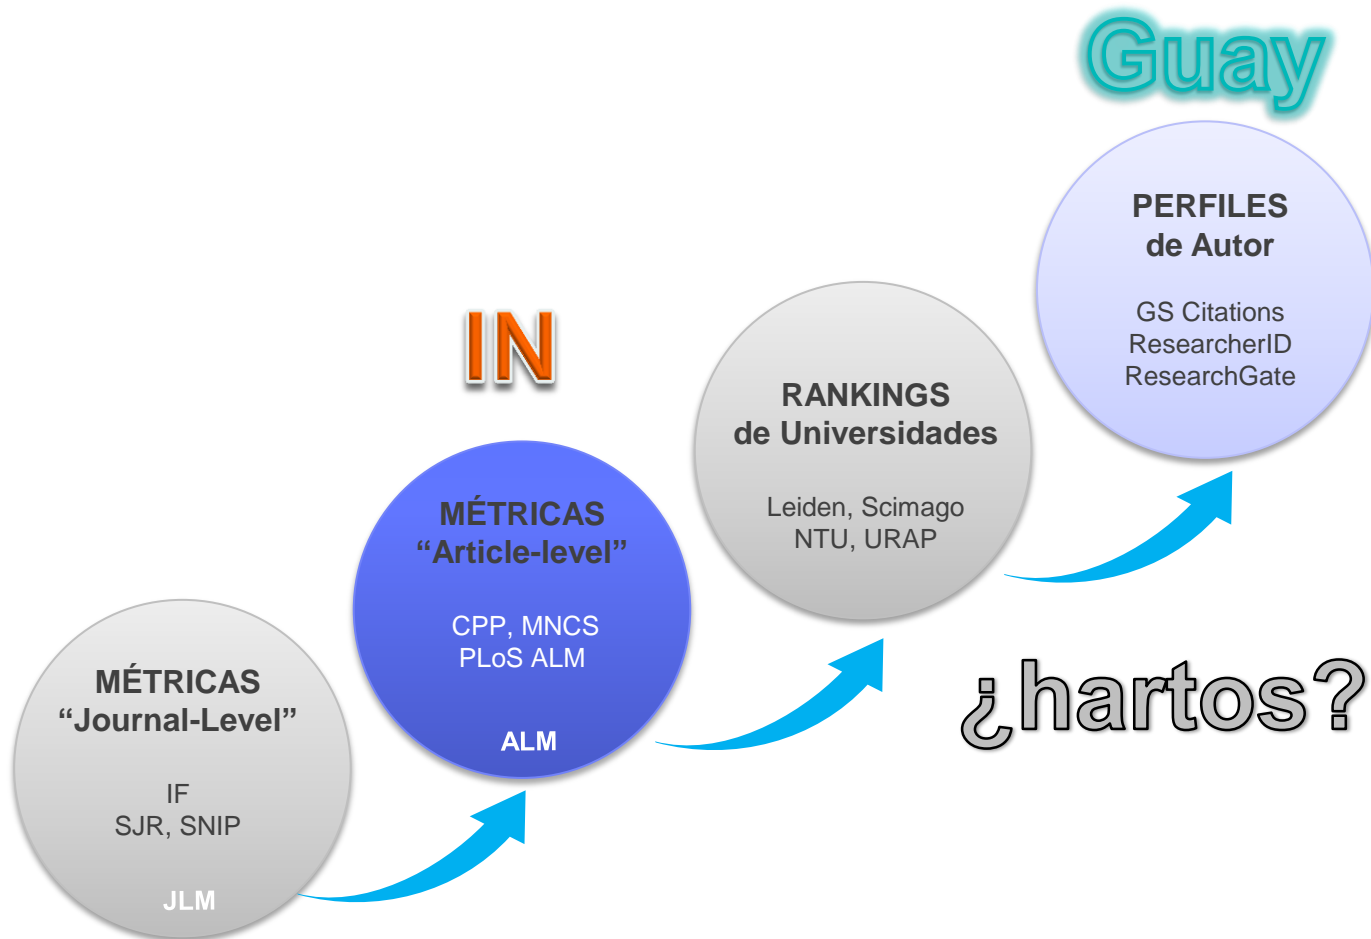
Guay

PERFILES de Autor

GS Citations
ResearcherID
ResearchGate

IN

RANKINGS de Universidades

Leiden, Scimago
NTU, URAP

MÉTRICAS “Article-level”

CPP, MNCS
PLoS ALM

ALM

¿hartos?

MÉTRICAS “Journal-Level”

IF
SJR, SNIP

JLM